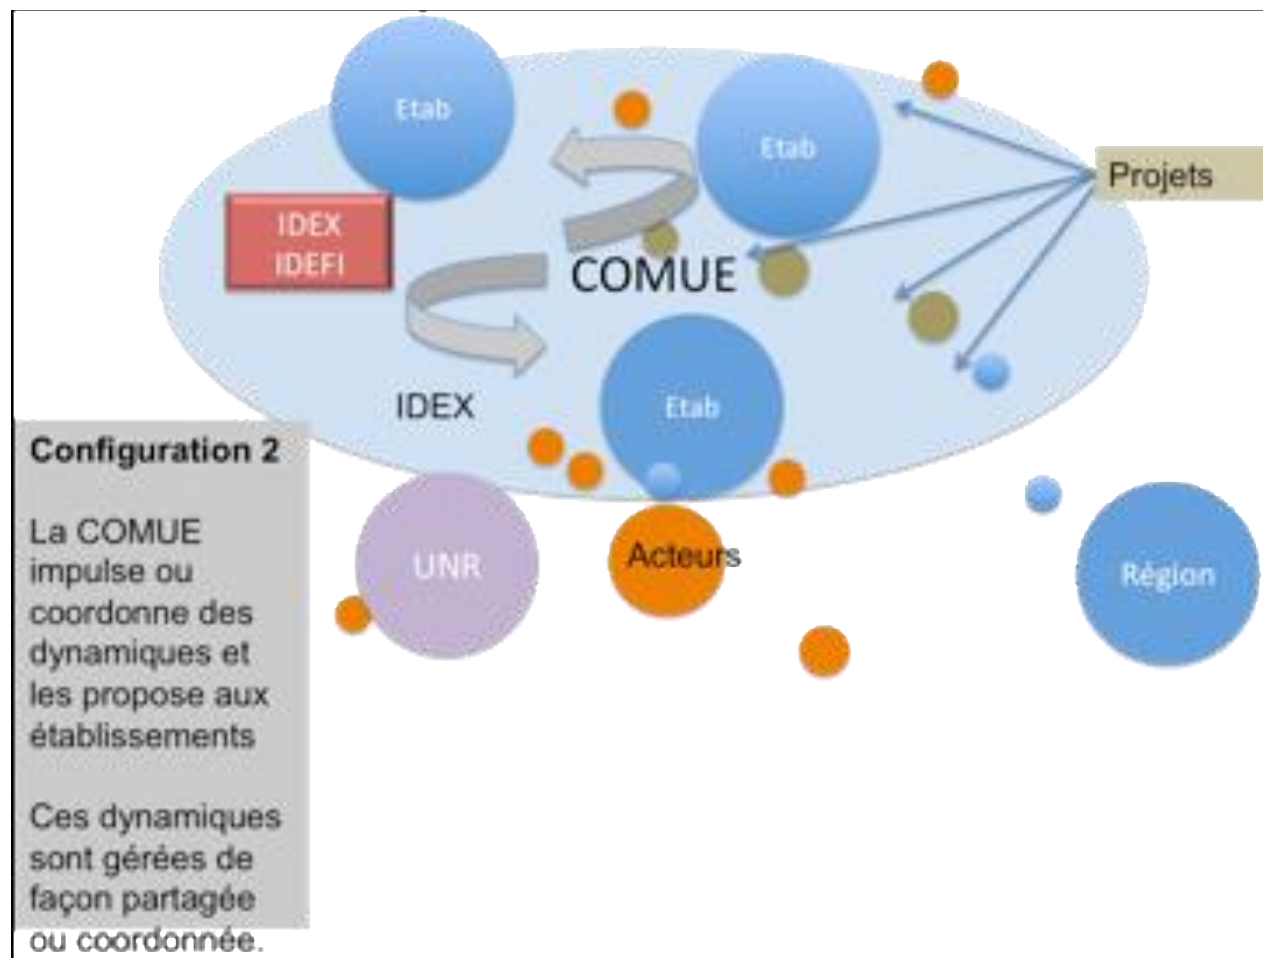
Etab

Etab

Projets

IDEX
IDEFI

COMUE

IDEX

Etab

Configuration 2

La COMUE impulse ou coordonne des dynamiques et les propose aux établissements

Ces dynamiques sont gérées de façon partagée ou coordonnée.

UNR

Acteurs

Région